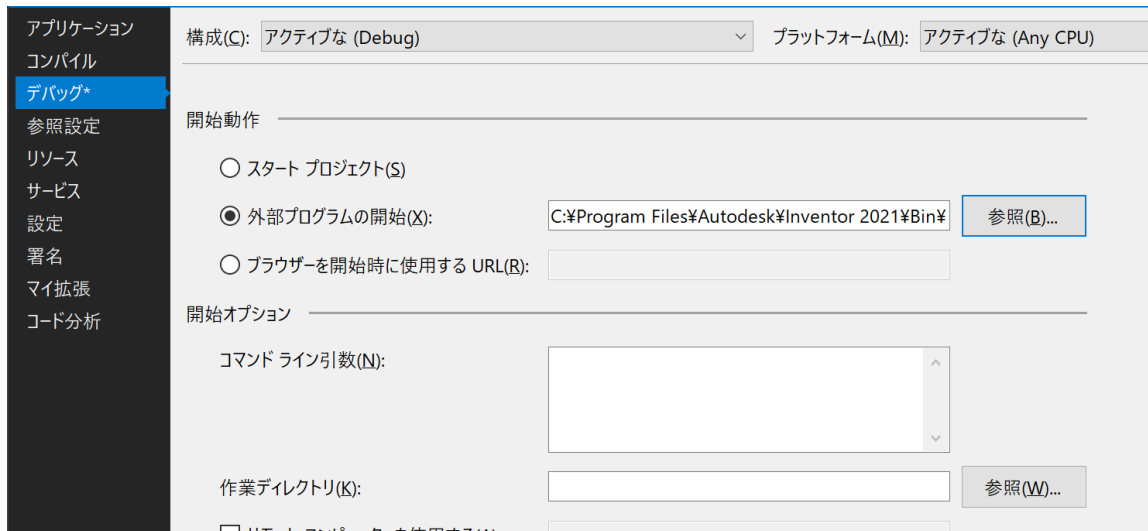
アプリケーション
コンパイル
デバッグ*
参照設定
リソース
サービス
設定
署名
マイ拡張
コード分析

構成(C): アクティブな (Debug)
プラットフォーム(M): アクティブな (Any CPU)

開始動作

スタート プロジェクト(S)

外部プログラムの開始(X): C:¥Program Files¥Autodesk¥Inventor 2021¥Bin¥ 参照(B)...

ブラウザーを開始時に使用する URL(R):

開始オプション

コマンド ライン引数(N):

作業ディレクトリ(K): 参照(W)...

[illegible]